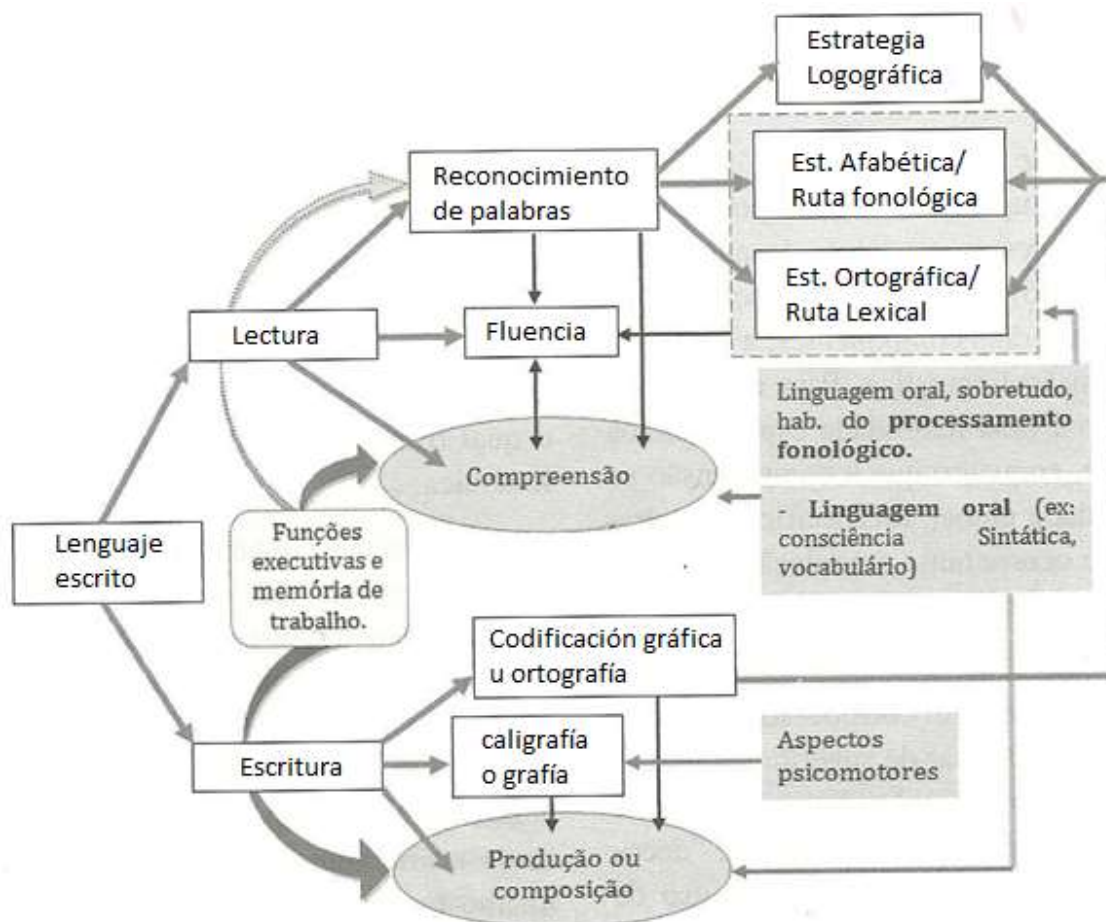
Estrategia Logográfica

Reconocimiento de palabras

Est. Afabética/ Ruta fonológica

Est. Ortográfica/ Ruta Lexical

Lectura

Fluencia

Linguagem oral, sobretudo, hab. do **processamento fonológico.**

Compreensão

- **Linguagem oral** (ex: consciência Sintática, vocabulário)

Lenguaje escrito

Funções executivas e memória de trabalho.

Codificación gráfica u ortografía

Escritura

caligrafía o grafía

Aspectos psicomotores

Produção ou composição